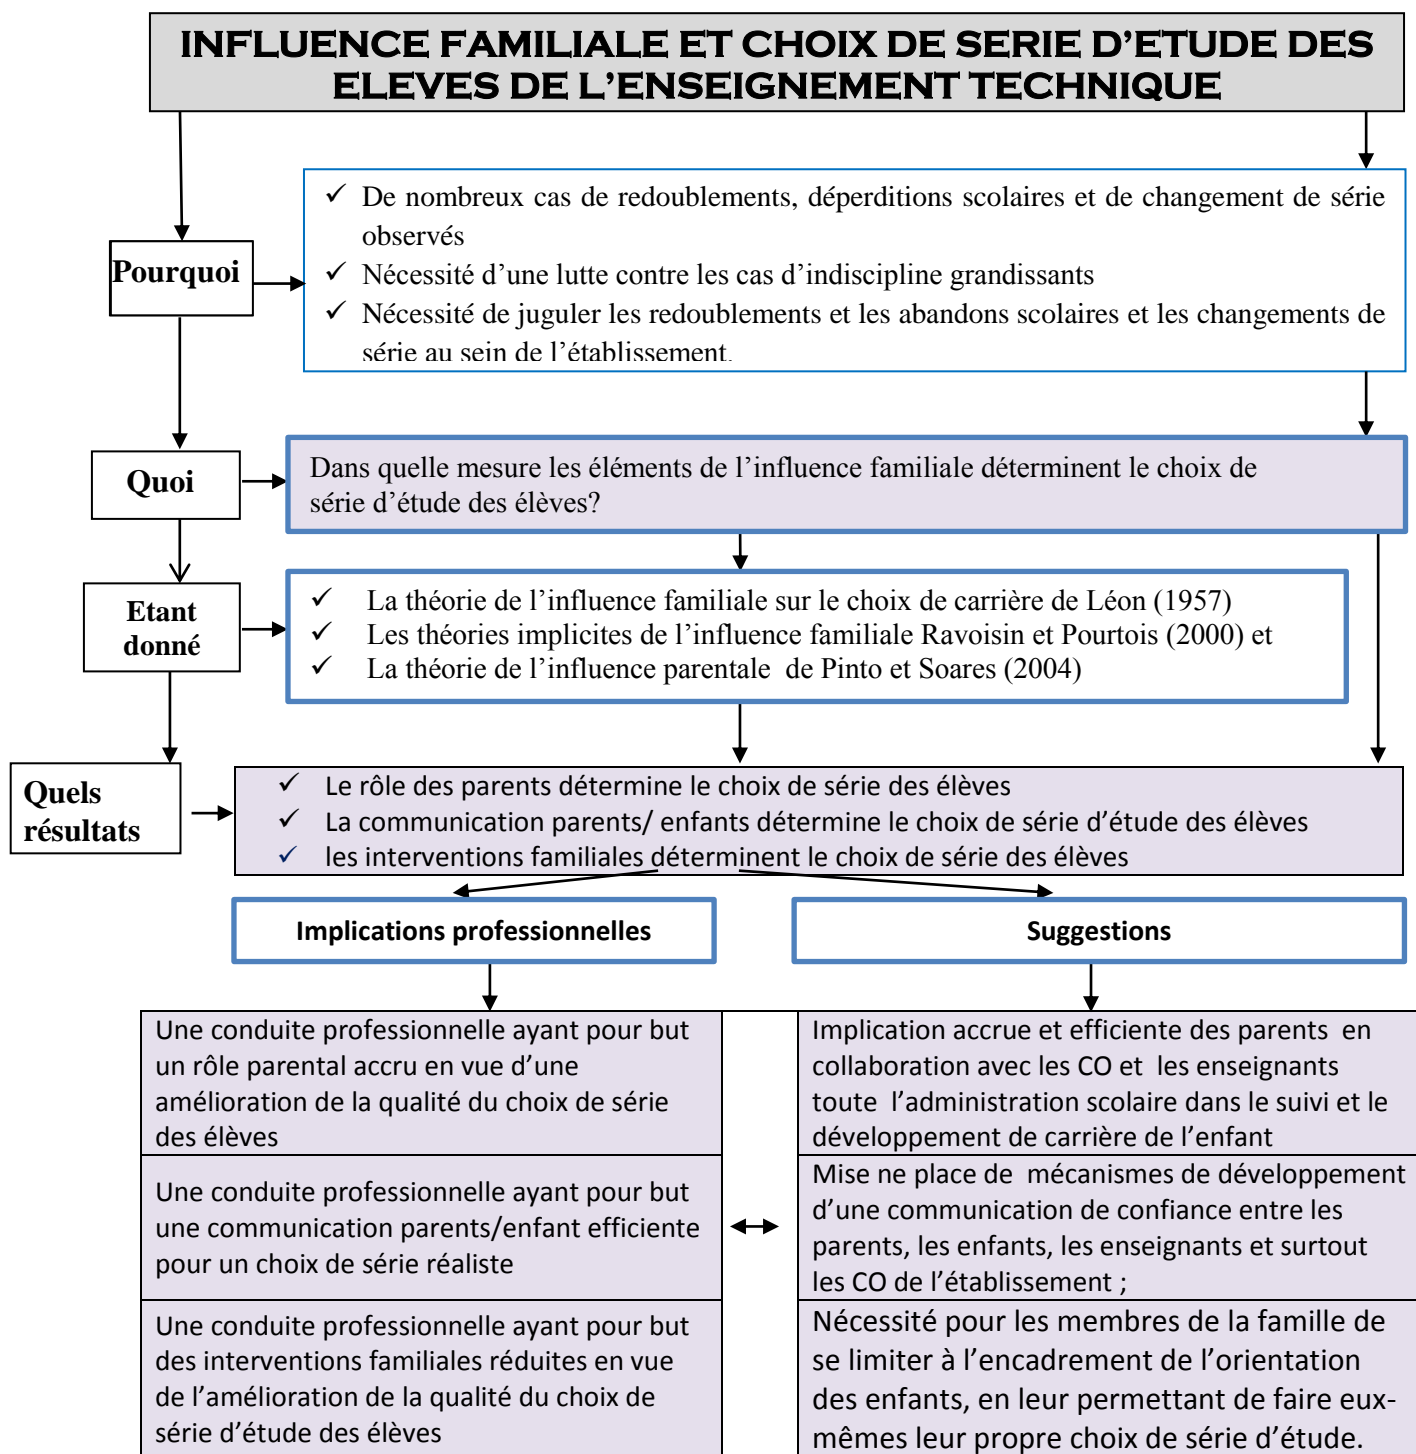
INFLUENCE FAMILIALE ET CHOIX DE SERIE D'ETUDE DES ELEVES DE L'ENSEIGNEMENT TECHNIQUE

Pourquoi

✓ De nombreux cas de redoublements, déperditions scolaires et de changement de série observés
✓ Nécessité d'une lutte contre les cas d'indiscipline grandissants
✓ Nécessité de juguler les redoublements et les abandons scolaires et les changements de série au sein de l'établissement.

Quoi

Dans quelle mesure les éléments de l'influence familiale déterminent le choix de série d'étude des élèves?

Etant donné

✓ La théorie de l'influence familiale sur le choix de carrière de Léon (1957)
✓ Les théories implicites de l'influence familiale Ravoisin et Pourtois (2000) et
✓ La théorie de l'influence parentale de Pinto et Soares (2004)

Quels résultats

✓ Le rôle des parents détermine le choix de série des élèves
✓ La communication parents/ enfants détermine le choix de série d'étude des élèves
✓ les interventions familiales déterminent le choix de série des élèves

Implications professionnelles

Suggestions

| Une conduite professionnelle ayant pour but un rôle parental accru en vue d'une amélioration de la qualité du choix de série des élèves | Implication accrue et efficiente des parents en collaboration avec les CO et les enseignants toute l'administration scolaire dans le suivi et le développement de carrière de l'enfant |
|---|---|
| Une conduite professionnelle ayant pour but une communication parents/enfant efficiente pour un choix de série réaliste | Mise ne place de mécanismes de développement d'une communication de confiance entre les parents, les enfants, les enseignants et surtout les CO de l'établissement ; |
| Une conduite professionnelle ayant pour but des interventions familiales réduites en vue de l'amélioration de la qualité du choix de série d'étude des élèves | Nécessité pour les membres de la famille de se limiter à l'encadrement de l'orientation des enfants, en leur permettant de faire eux-mêmes leur propre choix de série d'étude. |